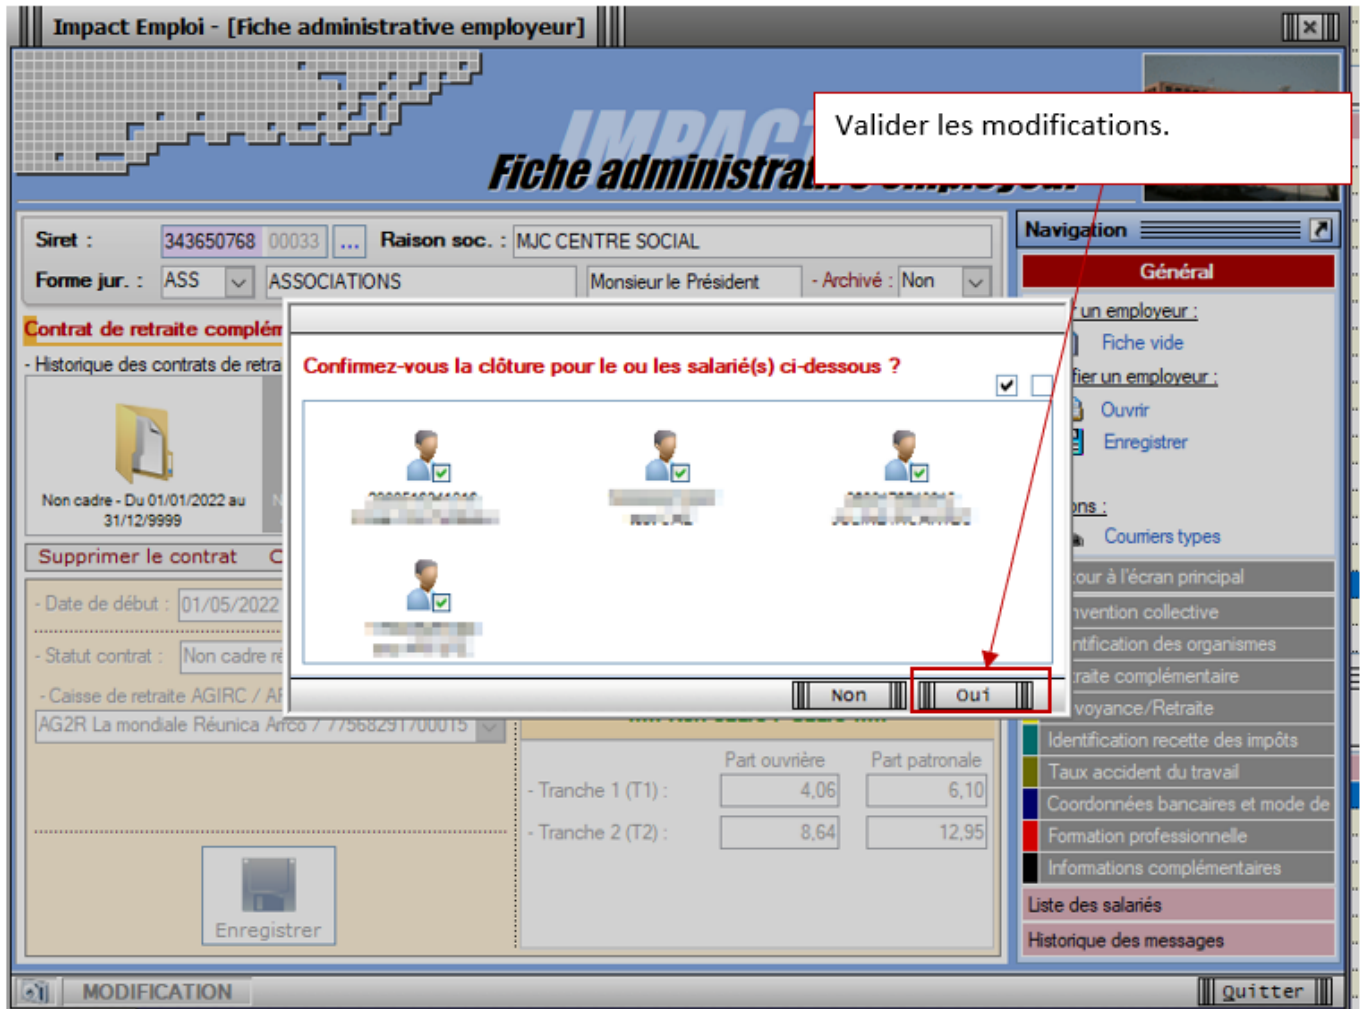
Impact Emploi - [Fiche administrative employeur]

IMPACT
Fiche administrative employeur

Valider les modifications.

Siret : 343650768 00033 ... Raison soc. : MJC CENTRE SOCIAL
Forme jur. : ASS ASSOCIATIONS Monsieur le Président - Archivé : Non

Contrat de retraite complém
- Historique des contrats de retra
Non cadre - Du 01/01/2022 au 31/12/9999
Supprimer le contrat C
- Date de début : 01/05/2022
- Statut contrat : Non cadre re
- Caisse de retraite AGIRC / AR
AG2R La mondiale Réunica Arrco / 775682917000
Enregistrer

Confirmez-vous la clôture pour le ou les salarié(s) ci-dessous ?
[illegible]
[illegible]
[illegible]
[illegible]
Non Oui

Part ouvrière Part patronale
- Tranche 1 (T1) : 4,06 6,10
- Tranche 2 (T2) : 8,64 12,95

Navigation
Général
un employeur :
Fiche vide
fier un employeur :
Ouvrir
Enregistrer
ons :
Courriers types
our à l'écran principal
nvention collective
ntification des organismes
raite complémentaire
voyance/Retraite
Identification recette des impôts
Taux accident du travail
Coordonnées bancaires et mode de
Formation professionnelle
Informations complémentaires
Liste des salariés
Historique des messages

MODIFICATION
Quitter